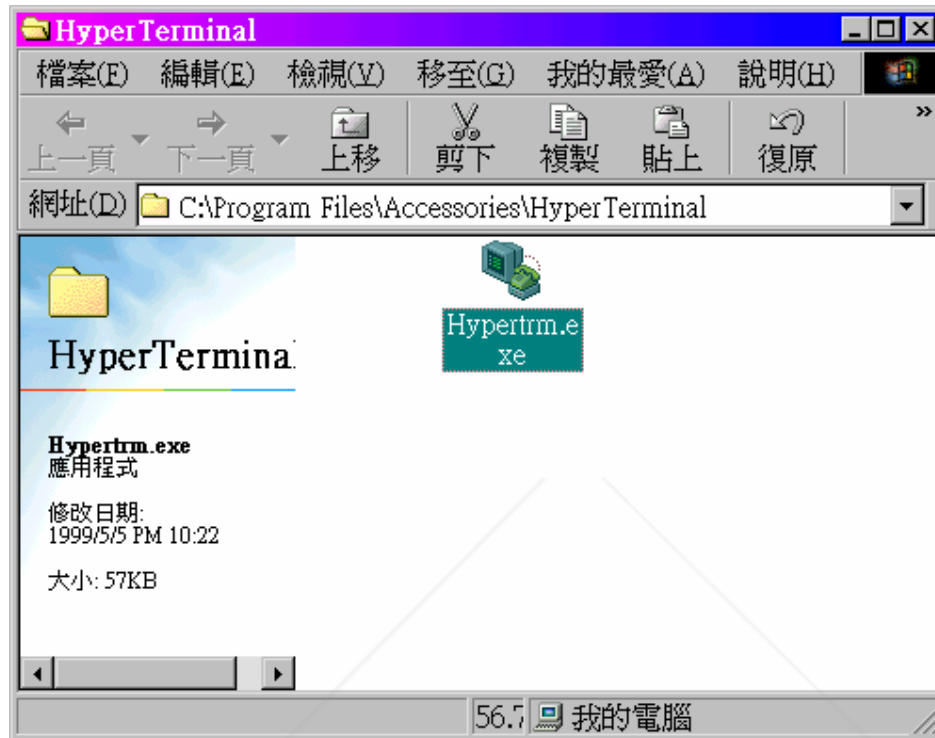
HyperTerminal

檔案(F) 編輯(E) 檢視(V) 移至(G) 我的最愛(A) 說明(H)

上一頁 下一頁 上移 剪下 複製 貼上 復原

網址(D) C:\Program Files\Accessories\HyperTerminal

HyperTerminal

Hypertrm.exe
應用程式

修改日期:
1999/5/5 PM 10:22

大小: 57KB

Hypertrm.exe

56.7 我的電腦